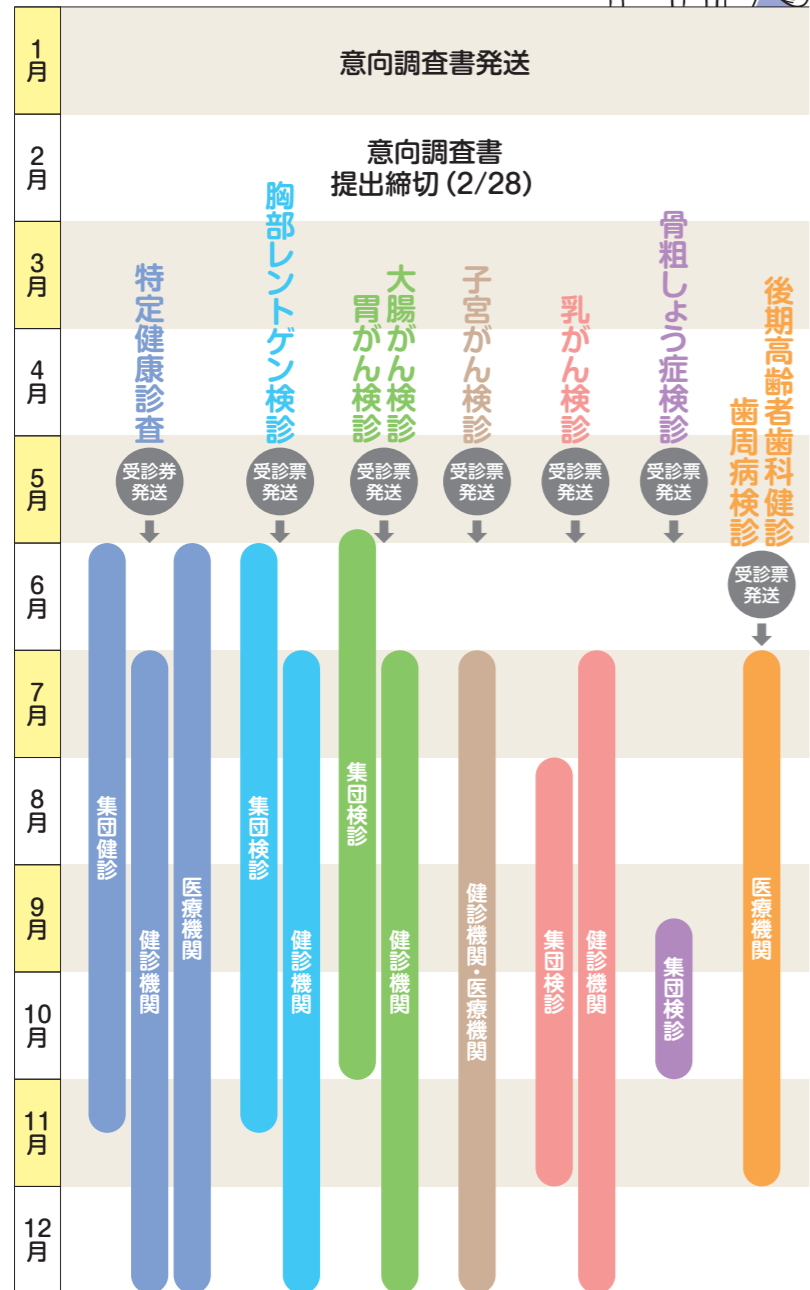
1月
意向調査書発送

2月
意向調査書
提出締切（2/28）

3月
4月
5月
6月
7月
8月
9月
10月
11月
12月

特定健康診査
受診券発送
集団健診
健診機関
医療機関

胸部レントゲン検診
受診票発送
集団検診
健診機関

大腸がん検診
胃がん検診
受診票発送
集団検診
健診機関

子宮がん検診
受診票発送
健診機関・医療機関

乳がん検診
受診票発送
集団検診
健診機関

骨粗しょう症検診
受診票発送
集団検診

後期高齢者歯科健診
歯周病検診
受診票発送
医療機関